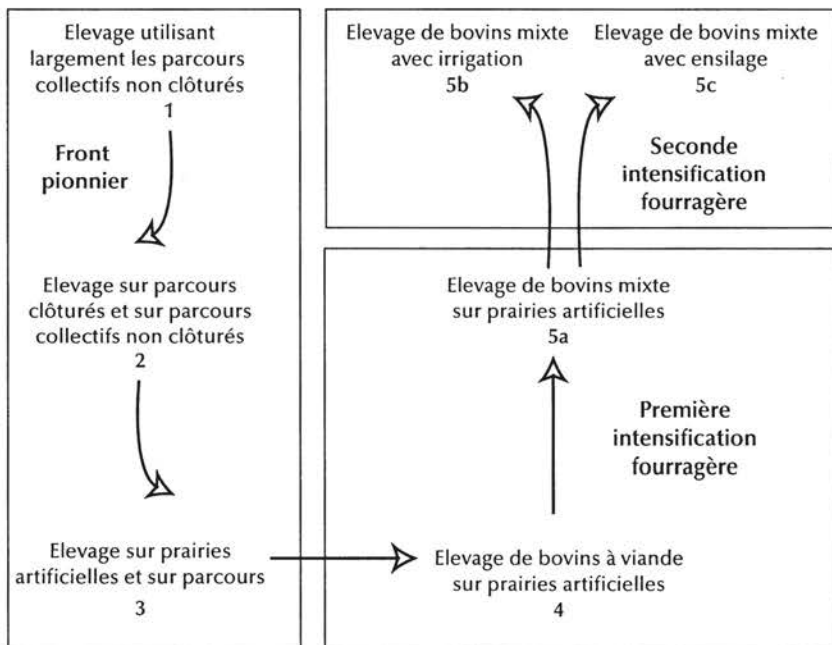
Elevage utilisant largement les parcours collectifs non clôturés
1

Front pionnier

Elevage sur parcours clôturés et sur parcours collectifs non clôturés
2

Elevage sur prairies artificielles et sur parcours
3

Elevage de bovins mixte avec irrigation
5b

Elevage de bovins mixte avec ensilage
5c

Seconde intensification fourragère

Elevage de bovins mixte sur prairies artificielles
5a

Première intensification fourragère

Elevage de bovins à viande sur prairies artificielles
4